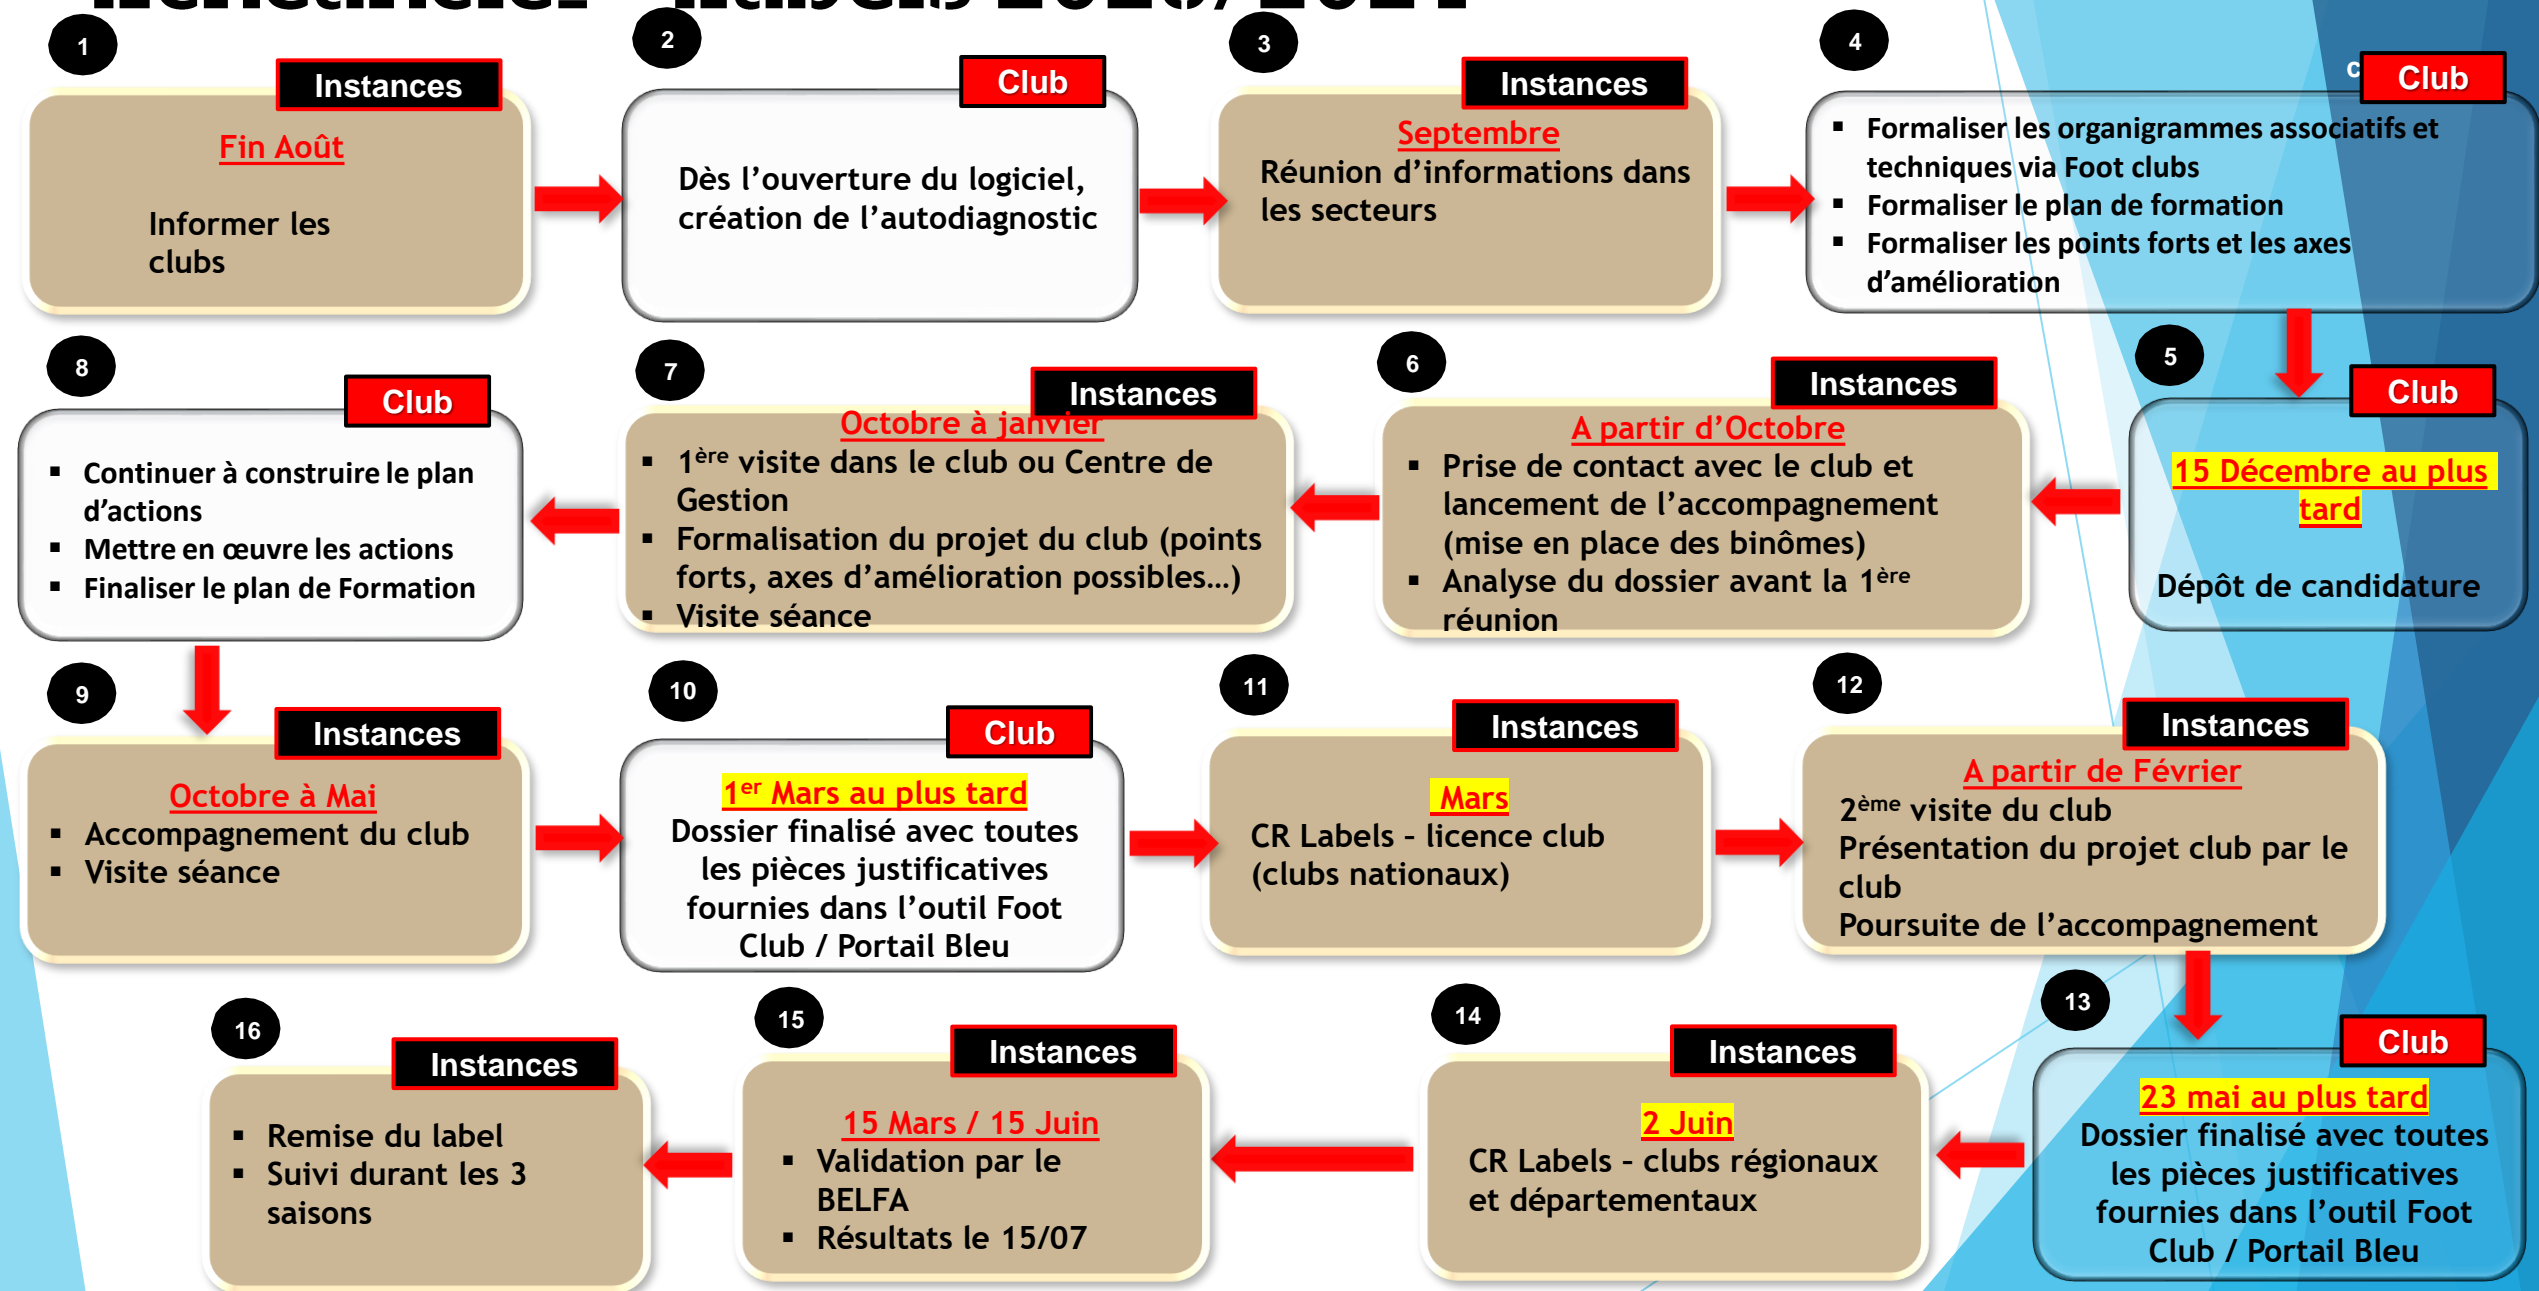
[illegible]

1
Instances
Fin Août
Informer les clubs

2
Club
Dès l'ouverture du logiciel, création de l'autodiagnostic

3
Instances
Septembre
Réunion d'informations dans les secteurs

4
Club
▪ Formaliser les organigrammes associatifs et techniques via Foot clubs
▪ Formaliser le plan de formation
▪ Formaliser les points forts et les axes d'amélioration

5
Club
15 Décembre au plus tard
Dépôt de candidature

6
Instances
A partir d'Octobre
▪ Prise de contact avec le club et lancement de l'accompagnement (mise en place des binômes)
▪ Analyse du dossier avant la 1$^{ère}$ réunion

7
Instances
Octobre à janvier
▪ 1$^{ère}$ visite dans le club ou Centre de Gestion
▪ Formalisation du projet du club (points forts, axes d'amélioration possibles…)
▪ Visite séance

8
Club
▪ Continuer à construire le plan d'actions
▪ Mettre en œuvre les actions
▪ Finaliser le plan de Formation

9
Instances
Octobre à Mai
▪ Accompagnement du club
▪ Visite séance

10
Club
1$^{er}$ Mars au plus tard
Dossier finalisé avec toutes les pièces justificatives fournies dans l'outil Foot Club / Portail Bleu

11
Instances
Mars
CR Labels - licence club (clubs nationaux)

12
Instances
A partir de Février
2$^{ème}$ visite du club
Présentation du projet club par le club
Poursuite de l'accompagnement

13
Club
23 mai au plus tard
Dossier finalisé avec toutes les pièces justificatives fournies dans l'outil Foot Club / Portail Bleu

14
Instances
2 Juin
CR Labels - clubs régionaux et départementaux

15
Instances
15 Mars / 15 Juin
▪ Validation par le BELFA
▪ Résultats le 15/07

16
Instances
▪ Remise du label
▪ Suivi durant les 3 saisons